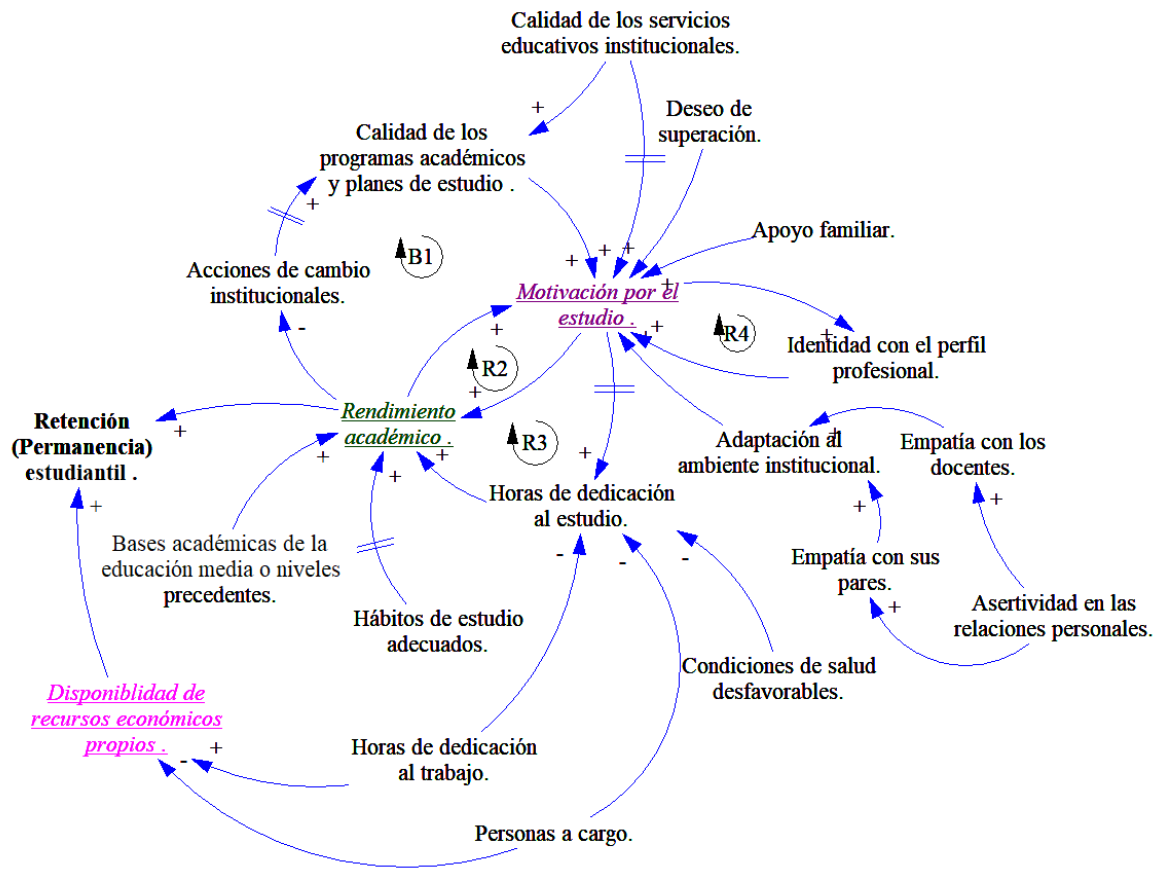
Calidad de los servicios educativos institucionales.

+

Calidad de los programas académicos y planes de estudio .

Deseo de superación.

+

B1

Apoyo familiar.

+ + +

Acciones de cambio institucionales.

+

Motivación por el estudio .

-

+

R4

+

Identidad con el perfil profesional.

+

R2

+

Retención (Permanencia) estudiantil .

+

Rendimiento académico .

R3

+

+

Adaptación al ambiente institucional.

+

Empatía con los docentes.

+

+

Horas de dedicación al estudio.

+

+

Bases académicas de la educación media o niveles precedentes.

-

-

-

Empatía con sus pares.

+

Hábitos de estudio adecuados.

+

Asertividad en las relaciones personales.

Condiciones de salud desfavorables.

Disponiblidad de recursos económicos propios .

+

-

Horas de dedicación al trabajo.

Personas a cargo.